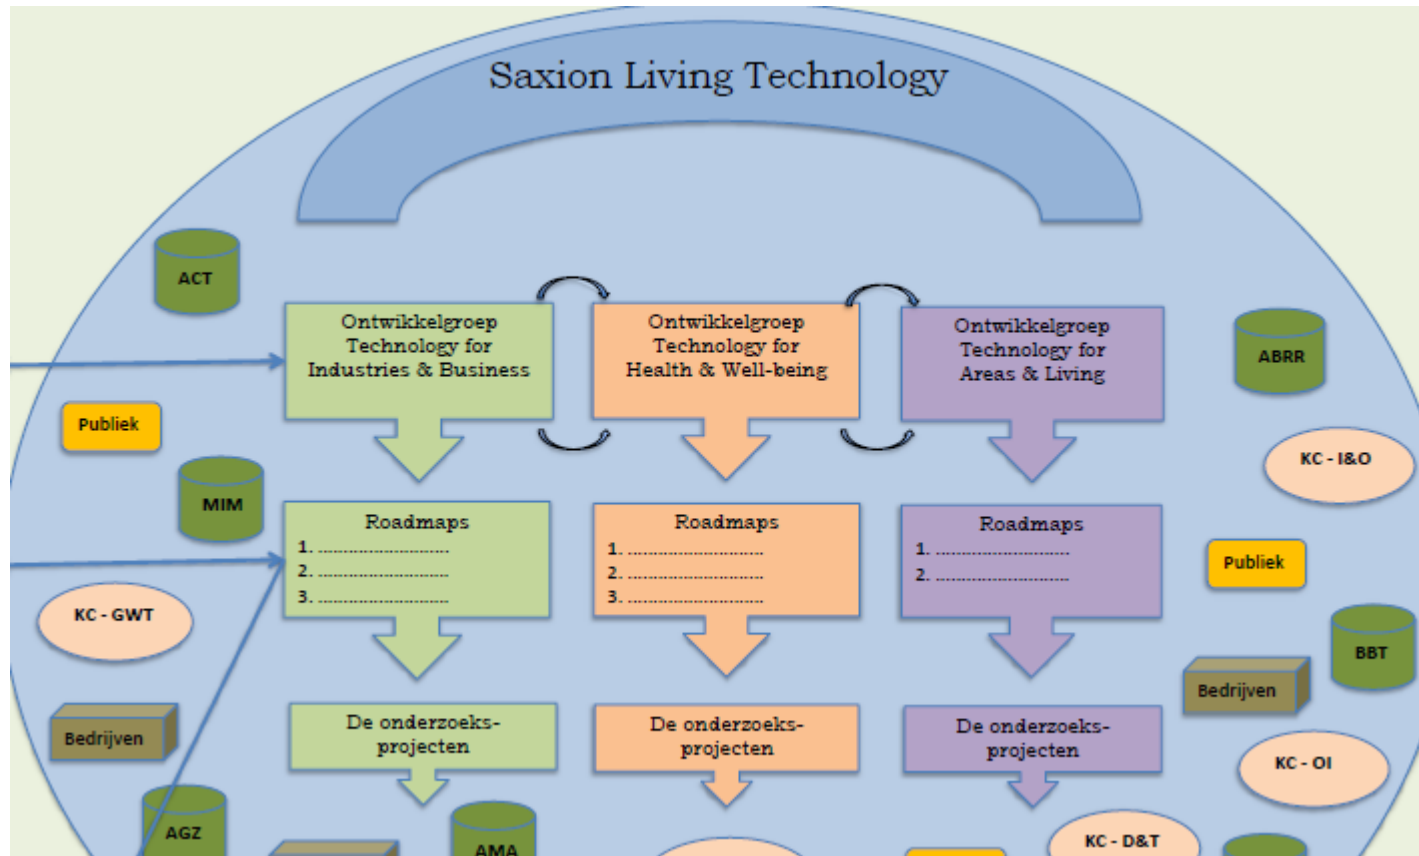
Saxion Living Technology

ACT

Ontwikkelgroep Technology for Industries & Business

Ontwikkelgroep Technology for Health & Well-being

Ontwikkelgroep Technology for Areas & Living

ABRR

Publiek

KC - I&O

MIM

Roadmaps
1. ............................
2. ............................
3. ............................

Roadmaps
1. ............................
2. ............................
3. ............................

Roadmaps
1. ............................
2. ............................

Publiek

KC - GWT

BBT

Bedrijven

Bedrijven

De onderzoeks-projecten

De onderzoeks-projecten

De onderzoeks-projecten

KC - OI

AGZ

AMA

KC - D&T